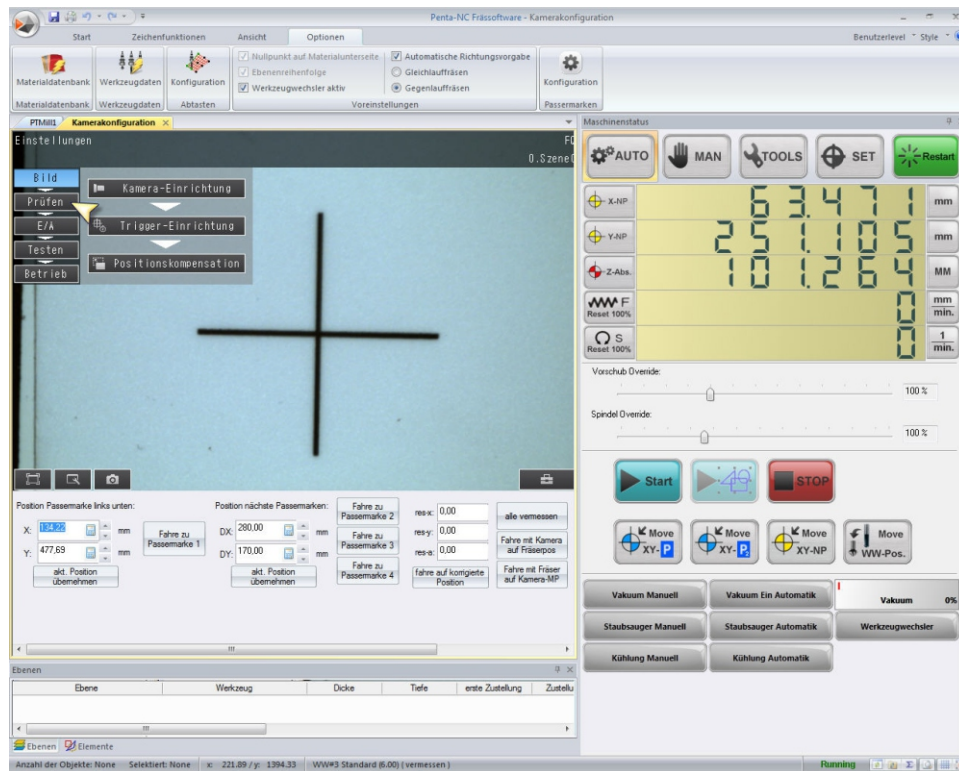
Penta-NC Frässoftware - Kamerakonfiguration

Start | Zeichenfunktionen | Ansicht | Optionen

Benutzerlevel Style

Materialdatenbank | Werkzeugdaten | Konfiguration

Materialdatenbank | Werkzeugdaten | Abtasten

Nullpunkt auf Materialunterseite
Ebenenreihenfolge
Werkzeugwechsler aktiv
Automatische Richtungsvorgabe
Gleichlauffräsen
Gegenlauffräsen

Voreinstellungen

Konfiguration

Passermarken

PTMill1 | Kamerakonfiguration

Einstellungen

F
0.Szene

Bild
Prüfen
E/A
Testen
Betrieb

Kamera-Einrichtung
Trigger-Einrichtung
Positionskompensation

Position Passermarke links unten:
X: 134,22 mm
Y: 477,69 mm
Fahre zu Passermarke 1
akt. Position übernehmen

Position nächste Passermarken:
DX: 280,00 mm
DY: 170,00 mm
akt. Position übernehmen

Fahre zu Passermarke 2
Fahre zu Passermarke 3
Fahre zu Passermarke 4

res-x: 0,00
res-y: 0,00
res-a: 0,00
fahre auf korrigierte Position

alle vermessen
Fahre mit Kamera auf Fräserpos
Fahre mit Fräser auf Kamera-MP

Ebenen

| Ebene | Werkzeug | Dicke | Tiefe | erste Zustellung | Zustellu |
|---|---|---|---|---|---|

Ebenen | Elemente

Anzahl der Objekte: None Selektiert: None x: 221.89 / y: 1394.33 WW#3 Standard (6.00) ( vermessen )

Maschinenstatus

AUTO | MAN | TOOLS | SET | Restart

X-NP 63.471 mm
Y-NP 251.105 mm
Z-Abs. 101.264 MM
F Reset 100% 0 mm/min.
S Reset 100% 0 1/min.

Vorschub Override:
100 %
Spindel Override:
100 %

Start | STOP

Move XY-P | Move XY-P | Move XY-NP | Move WW-Pos.

Vakuum Manuell | Vakuum Ein Automatik | Vakuum 0%
Staubsauger Manuell | Staubsauger Automatik | Werkzeugwechsler
Kühlung Manuell | Kühlung Automatik

Running